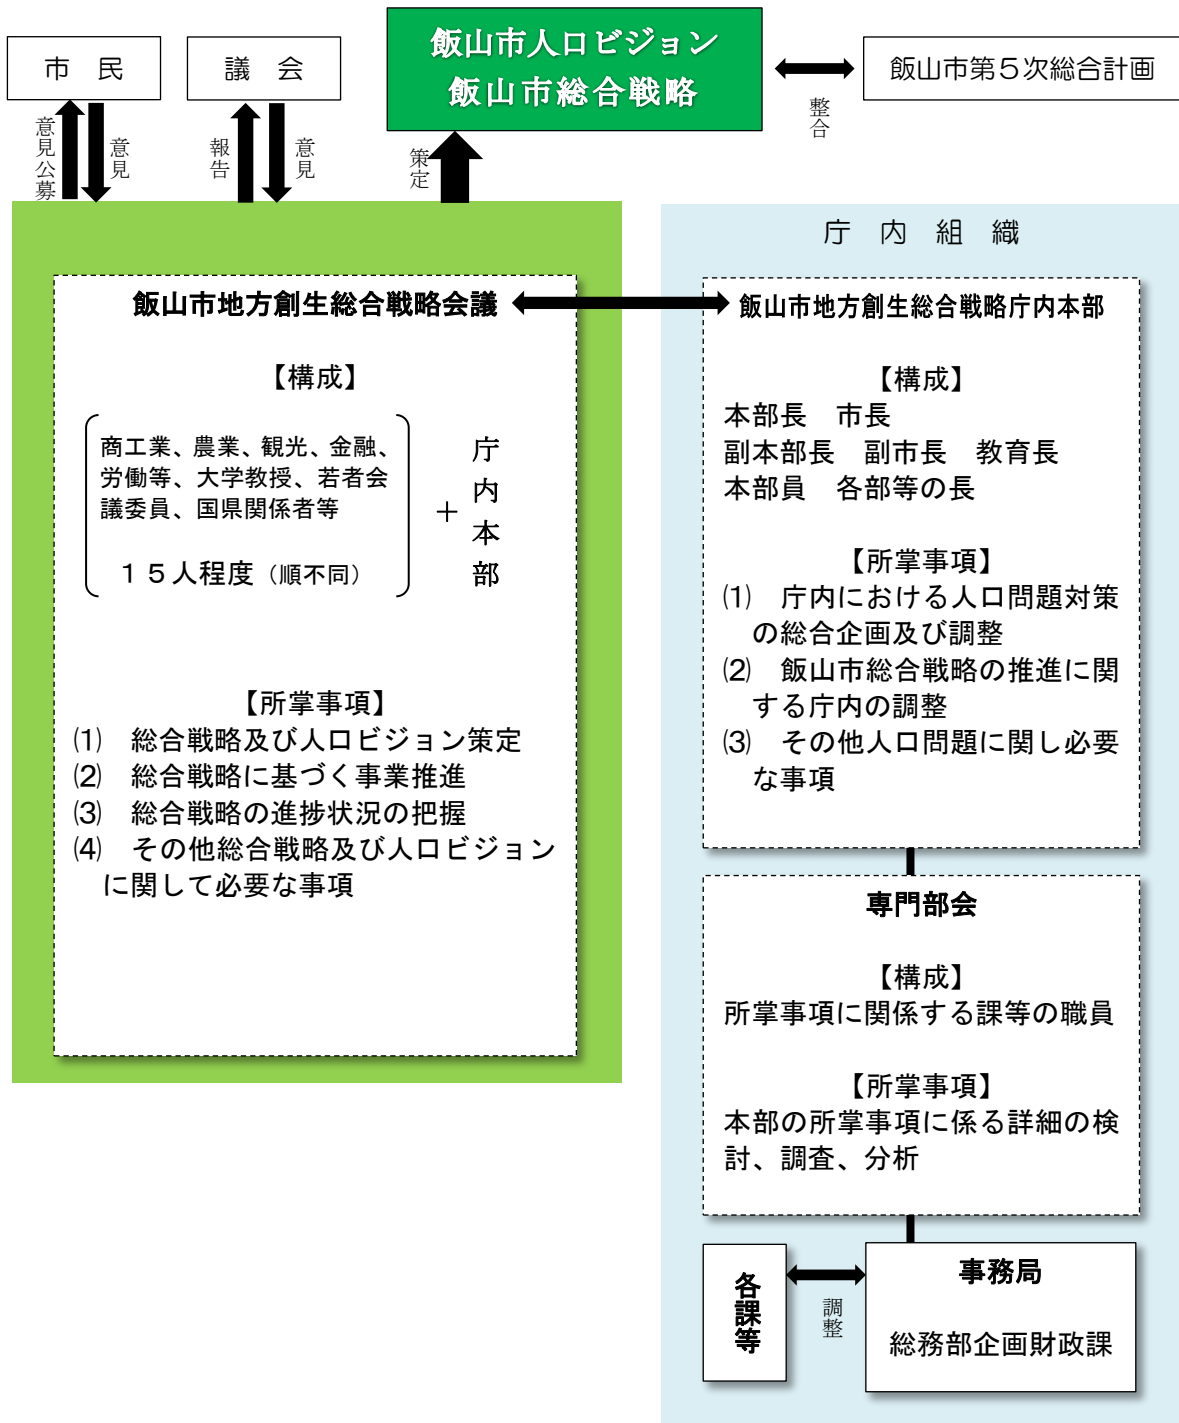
市　民

議　会

飯山市人口ビジョン
飯山市総合戦略

飯山市第５次総合計画

整合

意見公募

意見

報告

意見

策定

庁　内　組　織

飯山市地方創生総合戦略会議

飯山市地方創生総合戦略庁内本部

【構成】

商工業、農業、観光、金融、労働等、大学教授、若者会議委員、国県関係者等

１５人程度（順不同）

＋

庁内本部

【所掌事項】
(1)　総合戦略及び人口ビジョン策定
(2)　総合戦略に基づく事業推進
(3)　総合戦略の進捗状況の把握
(4)　その他総合戦略及び人口ビジョンに関して必要な事項

【構成】
本部長　市長
副本部長　副市長　教育長
本部員　各部等の長

【所掌事項】
(1)　庁内における人口問題対策の総合企画及び調整
(2)　飯山市総合戦略の推進に関する庁内の調整
(3)　その他人口問題に関し必要な事項

専門部会

【構成】
所掌事項に関係する課等の職員

【所掌事項】
本部の所掌事項に係る詳細の検討、調査、分析

各課等

調整

事務局

総務部企画財政課